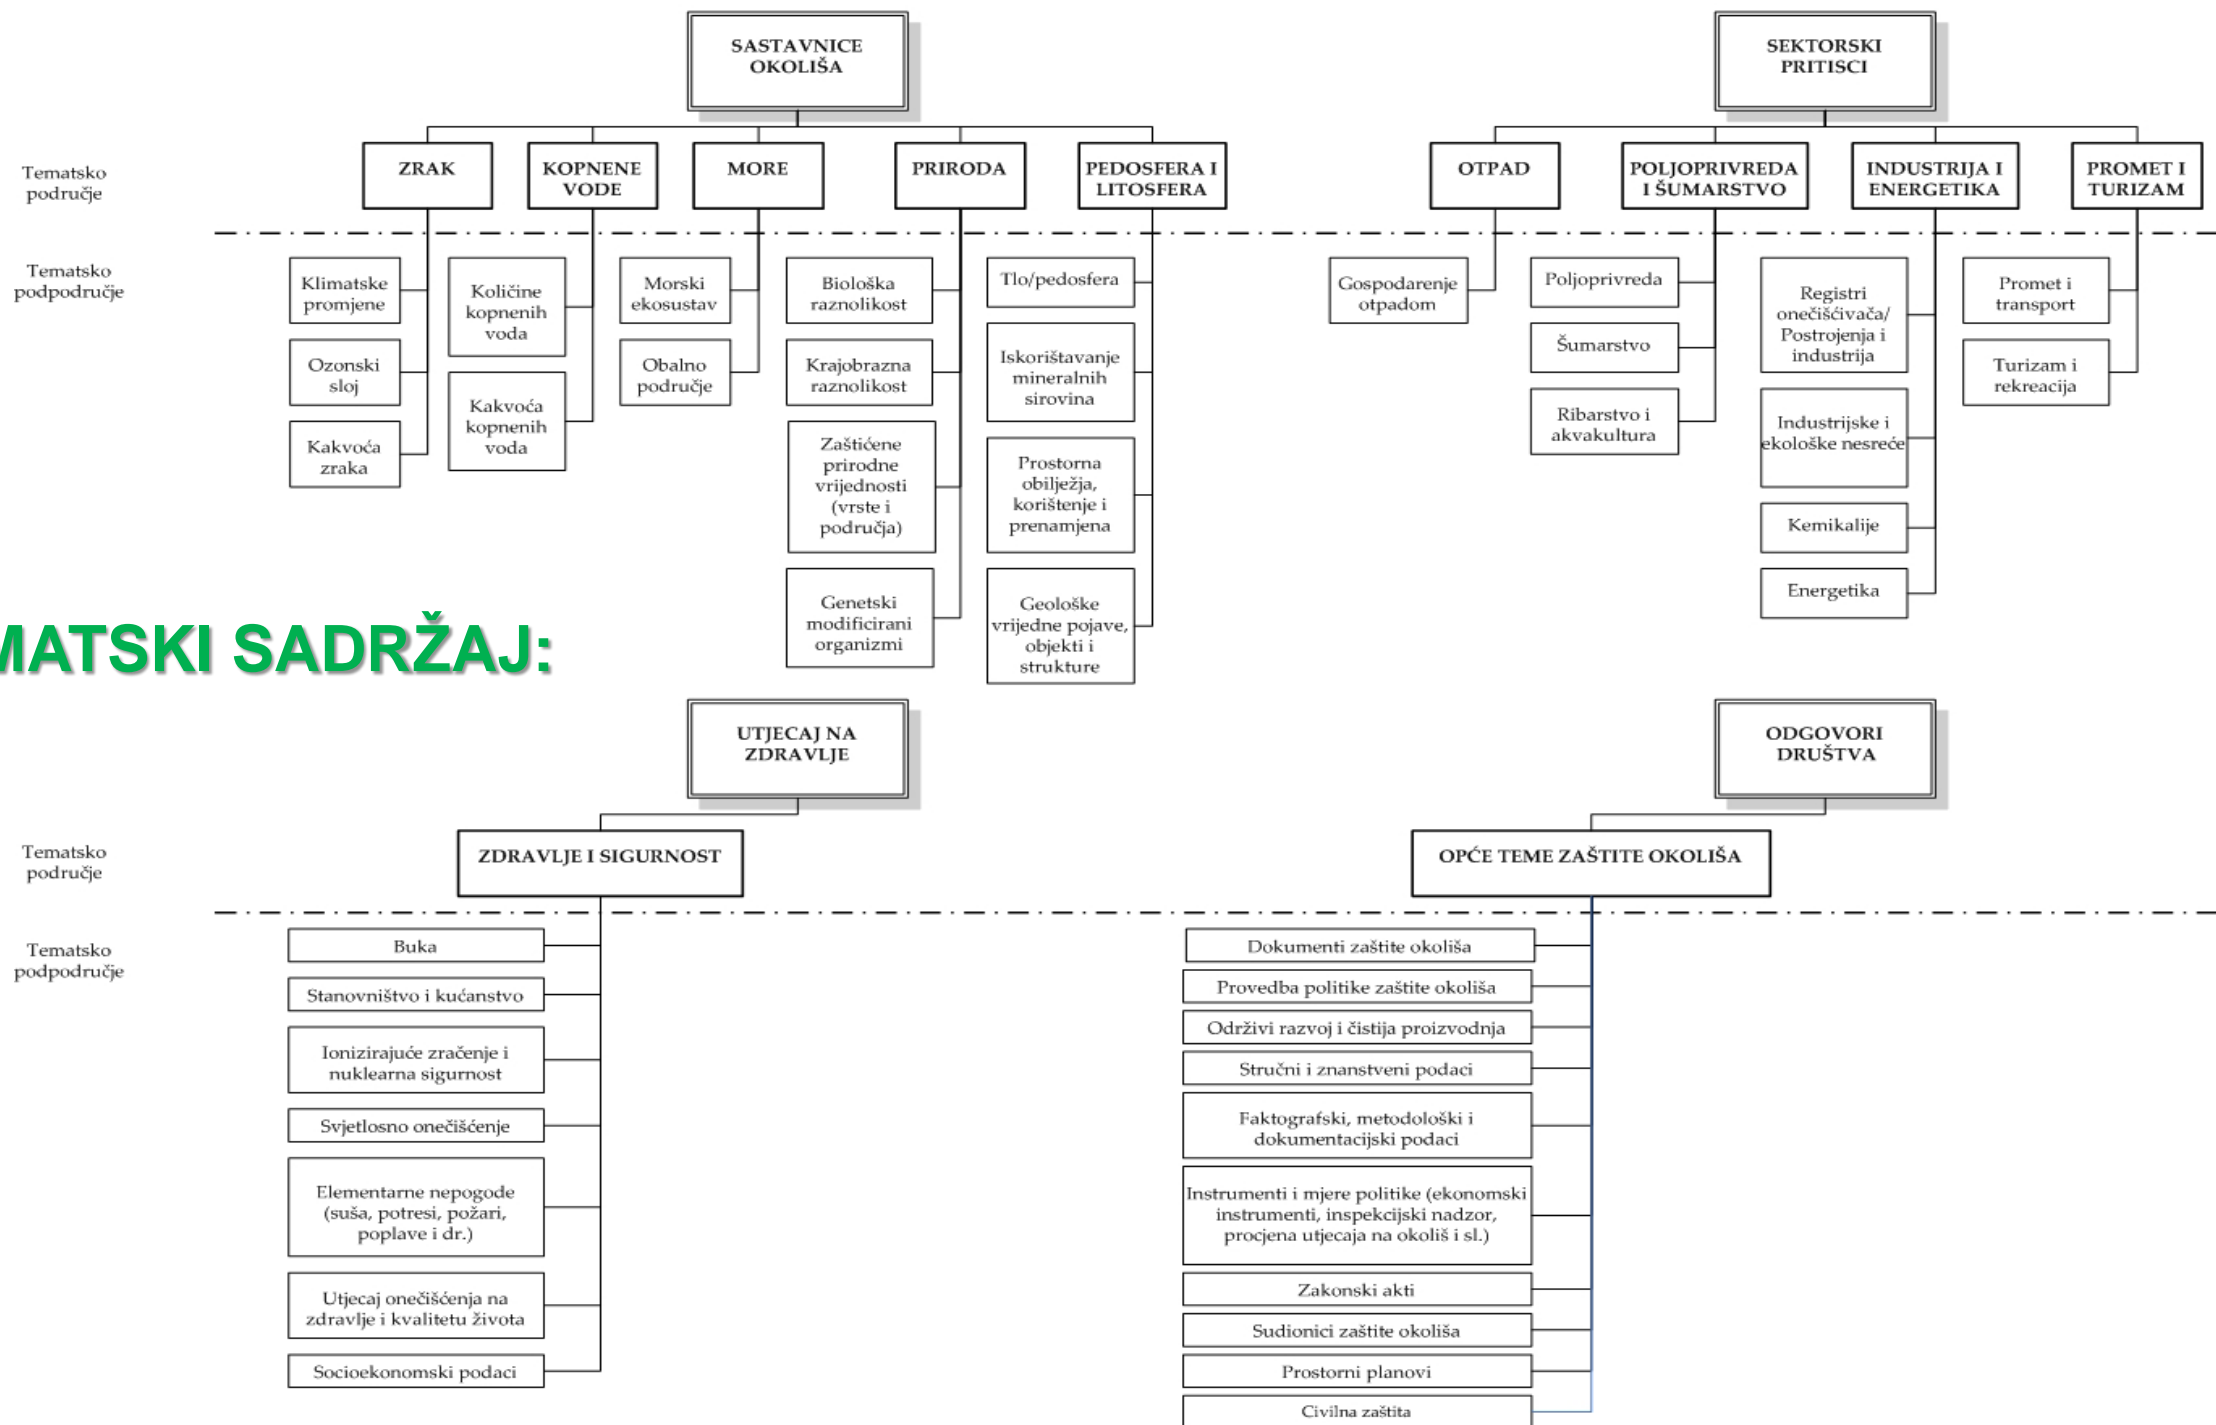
SASTAVNICE OKOLIŠA

Tematsko područje

ZRAK
KOPNENE VODE
MORE
PRIRODA
PEDOSFERA I LITOSFERA

Tematsko podpodručje

Klimatske promjene
Ozonski sloj
Kakvoća zraka

Količine kopnenih voda
Kakvoća kopnenih voda

Morski ekosustav
Obalno područje

Biološka raznolikost
Krajobrazna raznolikost
Zaštićene prirodne vrijednosti (vrste i područja)
Genetski modificirani organizmi

Tlo/pedosfera
Iskorištavanje mineralnih sirovina
Prostorna obilježja, korištenje i prenamjena
Geološke vrijedne pojave, objekti i strukture

SEKTORSKI PRITISCI

OTPAD
POLJOPRIVREDA I ŠUMARSTVO
INDUSTRIJA I ENERGETIKA
PROMET I TURIZAM

Gospodarenje otpadom

Poljoprivreda
Šumarstvo
Ribarstvo i akvakultura

Registri onečišćivača/ Postrojenja i industrija
Industrijske i ekološke nesreće
Kemikalije
Energetika

Promet i transport
Turizam i rekreacija

MATSKI SADRŽAJ:

UTJECAJ NA ZDRAVLJE

Tematsko područje

ZDRAVLJE I SIGURNOST

Tematsko podpodručje

Buka
Stanovništvo i kućanstvo
Ionizirajuće zračenje i nuklearna sigurnost
Svjetlosno onečišćenje
Elementarne nepogode (suša, potresi, požari, poplave i dr.)
Utjecaj onečišćenja na zdravlje i kvalitetu života
Socioekonomski podaci

ODGOVORI DRUŠTVA

OPĆE TEME ZAŠTITE OKOLIŠA

Dokumenti zaštite okoliša
Provedba politike zaštite okoliša
Održivi razvoj i čistija proizvodnja
Stručni i znanstveni podaci
Faktografski, metodološki i dokumentacijski podaci
Instrumenti i mjere politike (ekonomski instrumenti, inspekcijski nadzor, procjena utjecaja na okoliš i sl.)
Zakonski akti
Sudionici zaštite okoliša
Prostorni planovi
Civilna zaštita